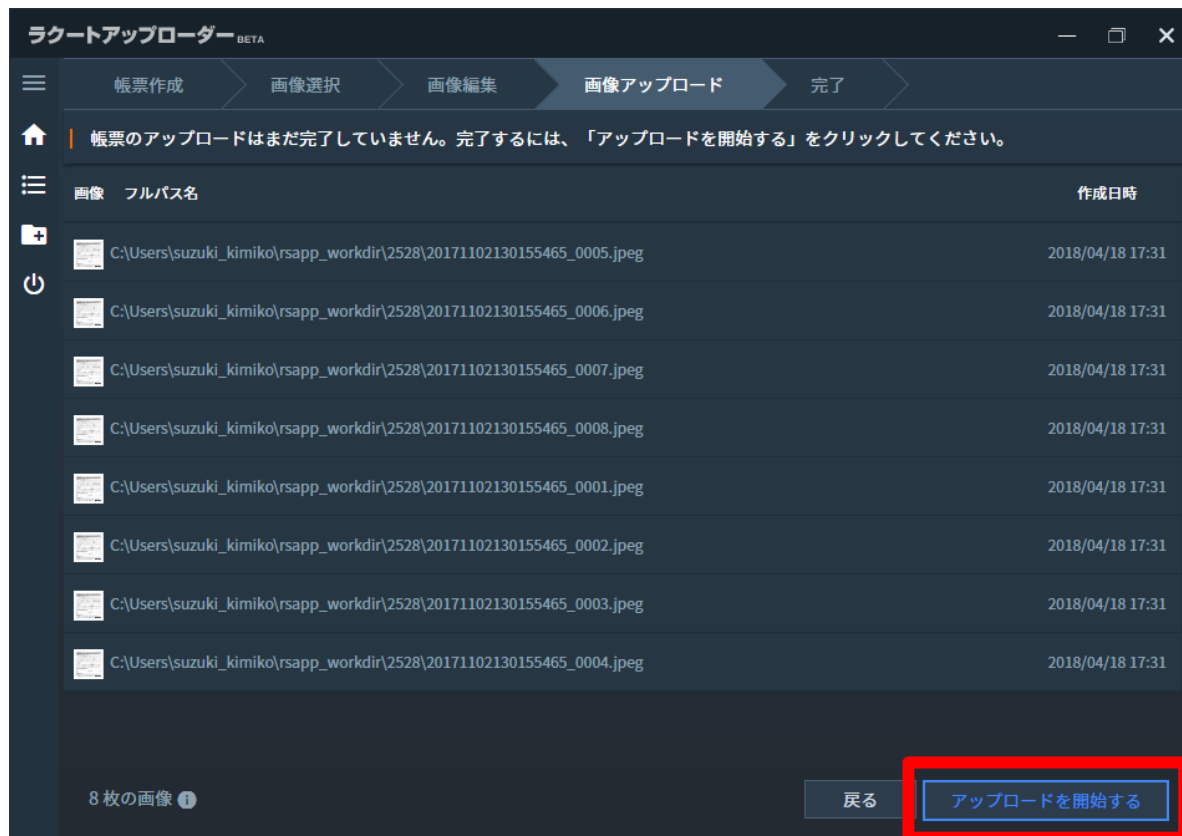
ラクートアップローダー BETA

帳票作成 画像選択 画像編集 画像アップロード 完了

帳票のアップロードはまだ完了していません。完了するには、「アップロードを開始する」をクリックしてください。

| 画像 フルパス名 | 作成日時 |
|---|---|
| C:\Users\suzuki_kimiko\rsapp_workdir\2528\20171102130155465_0005.jpeg | 2018/04/18 17:31 |
| C:\Users\suzuki_kimiko\rsapp_workdir\2528\20171102130155465_0006.jpeg | 2018/04/18 17:31 |
| C:\Users\suzuki_kimiko\rsapp_workdir\2528\20171102130155465_0007.jpeg | 2018/04/18 17:31 |
| C:\Users\suzuki_kimiko\rsapp_workdir\2528\20171102130155465_0008.jpeg | 2018/04/18 17:31 |
| C:\Users\suzuki_kimiko\rsapp_workdir\2528\20171102130155465_0001.jpeg | 2018/04/18 17:31 |
| C:\Users\suzuki_kimiko\rsapp_workdir\2528\20171102130155465_0002.jpeg | 2018/04/18 17:31 |
| C:\Users\suzuki_kimiko\rsapp_workdir\2528\20171102130155465_0003.jpeg | 2018/04/18 17:31 |
| C:\Users\suzuki_kimiko\rsapp_workdir\2528\20171102130155465_0004.jpeg | 2018/04/18 17:31 |

8 枚の画像

戻る アップロードを開始する